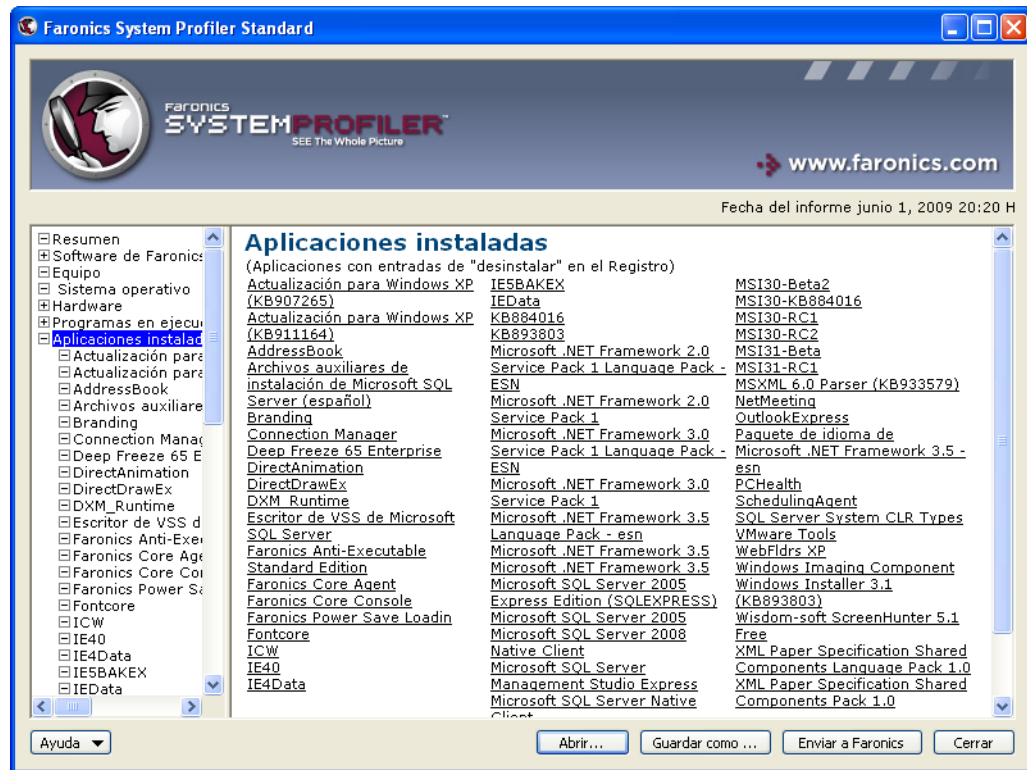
Faronics System Profiler Standard

Faronics
SYSTEMPROFILER
SEE The Whole Picture

www.faronics.com

Fecha del informe junio 1, 2009 20:20 H

⊟Resumen
⊞Software de Faronics
⊟Equipo
⊟ Sistema operativo
⊞Hardware
⊞Programas en ejecu
⊟Aplicaciones instalad
⊟Actualización para
⊟Actualización para
⊟AddressBook
⊟Archivos auxiliare
⊟Branding
⊟Connection Manag
⊟Deep Freeze 65 E
⊟DirectAnimation
⊟DirectDrawEx
⊟DXM_Runtime
⊟Escritor de VSS d
⊟Faronics Anti-Exe
⊟Faronics Core Age
⊟Faronics Core Co
⊟Faronics Power Sa
⊟Fontcore
⊟ICW
⊟IE40
⊟IE4Data
⊟IE5BAKEX
⊟IEData

Aplicaciones instaladas
(Aplicaciones con entradas de "desinstalar" en el Registro)

Actualización para Windows XP (KB907265)
Actualización para Windows XP (KB911164)
AddressBook
Archivos auxiliares de instalación de Microsoft SQL Server (español)
Branding
Connection Manager
Deep Freeze 65 Enterprise
DirectAnimation
DirectDrawEx
DXM_Runtime
Escritor de VSS de Microsoft SQL Server
Faronics Anti-Executable Standard Edition
Faronics Core Agent
Faronics Core Console
Faronics Power Save Loadin
Fontcore
ICW
IE40
IE4Data

IE5BAKEX
IEData
KB884016
KB893803
Microsoft .NET Framework 2.0
Service Pack 1 Language Pack - ESN
Microsoft .NET Framework 2.0 Service Pack 1
Microsoft .NET Framework 3.0
Service Pack 1 Language Pack - ESN
Microsoft .NET Framework 3.0 Service Pack 1
Microsoft .NET Framework 3.5 Language Pack - esn
Microsoft .NET Framework 3.5
Microsoft .NET Framework 3.5
Microsoft SQL Server 2005 Express Edition (SQLEXPRESS)
Microsoft SQL Server 2005
Microsoft SQL Server 2008 Native Client
Microsoft SQL Server Management Studio Express
Microsoft SQL Server Native Client

MSI30-Beta2
MSI30-KB884016
MSI30-RC1
MSI30-RC2
MSI31-Beta
MSI31-RC1
MSXML 6.0 Parser (KB933579)
NetMeeting
OutlookExpress
Paquete de idioma de Microsoft .NET Framework 3.5 - esn
PCHealth
SchedulingAgent
SQL Server System CLR Types
VMware Tools
WebFldrs XP
Windows Imaging Component
Windows Installer 3.1 (KB893803)
Wisdom-soft ScreenHunter 5.1 Free
XML Paper Specification Shared Components Language Pack 1.0
XML Paper Specification Shared Components Pack 1.0

Ayuda
Abrir...
Guardar como ...
Enviar a Faronics
Cerrar